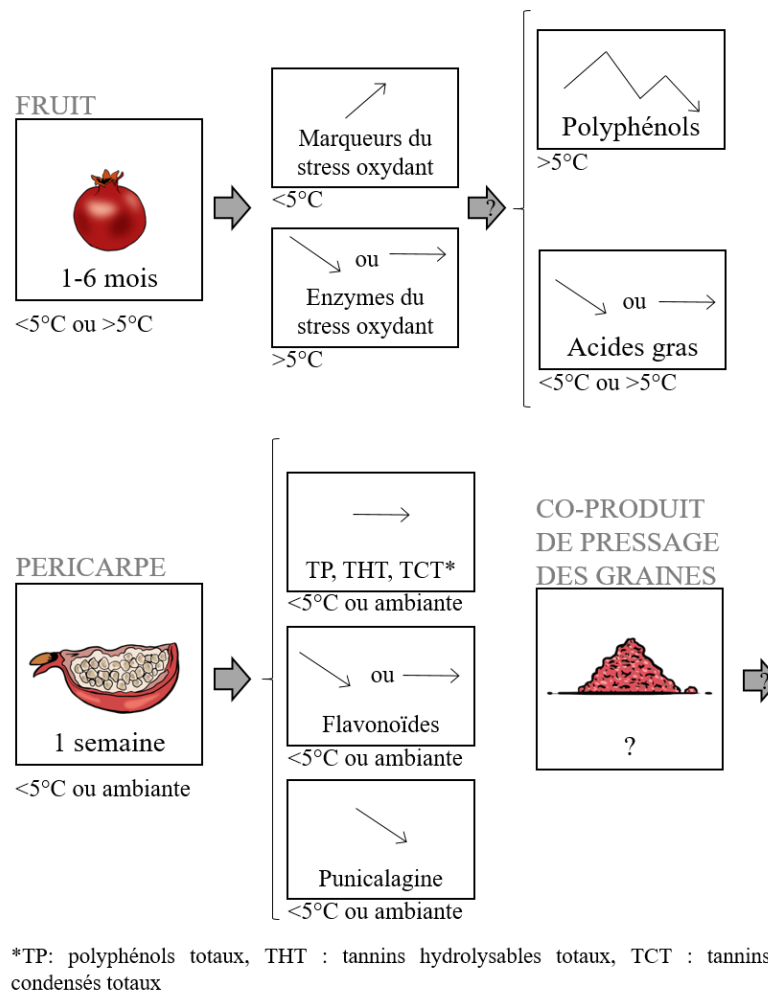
FRUIT

1-6 mois

<5°C ou >5°C

Marqueurs du stress oxydant
<5°C

ou
Enzymes du stress oxydant
>5°C

?

Polyphénols
>5°C

ou
Acides gras
<5°C ou >5°C

PERICARPE

1 semaine

<5°C ou ambiante

TP, THT, TCT*
<5°C ou ambiante

ou
Flavonoïdes
<5°C ou ambiante

Punicalagine
<5°C ou ambiante

CO-PRODUIT DE PRESSAGE DES GRAINES

?

?

*TP: polyphénols totaux, THT : tannins hydrolysables totaux, TCT : tannins condensés totaux